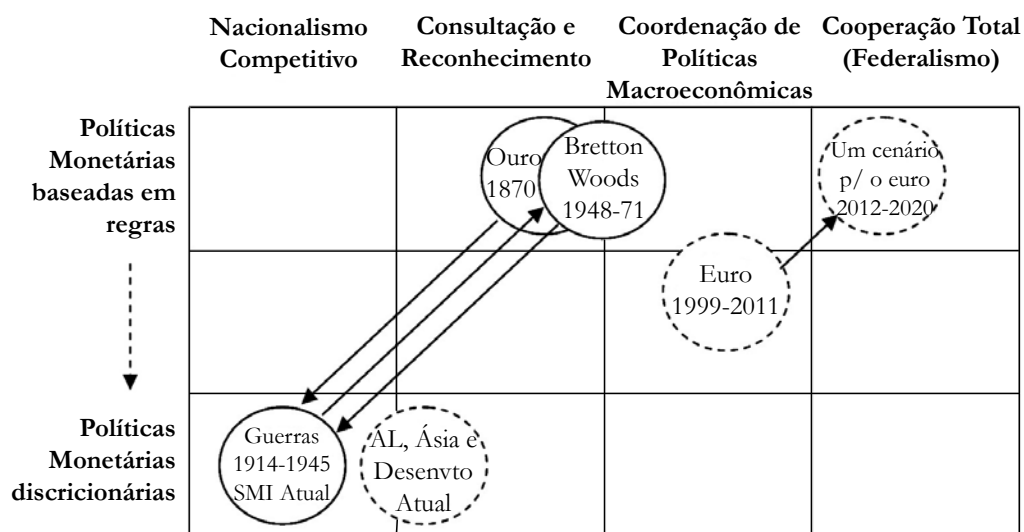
Nacionalismo Competitivo

Consultação e Reconhecimento

Coordenação de Políticas Macroeconômicas

Cooperação Total (Federalismo)

Políticas Monetárias baseadas em regras

Ouro 1870

Bretton Woods 1948-71

Um cenário p/ o euro 2012-2020

Euro 1999-2011

Políticas Monetárias discricionárias

Guerras 1914-1945 SMI Atual

AL, Ásia e Desenvto Atual